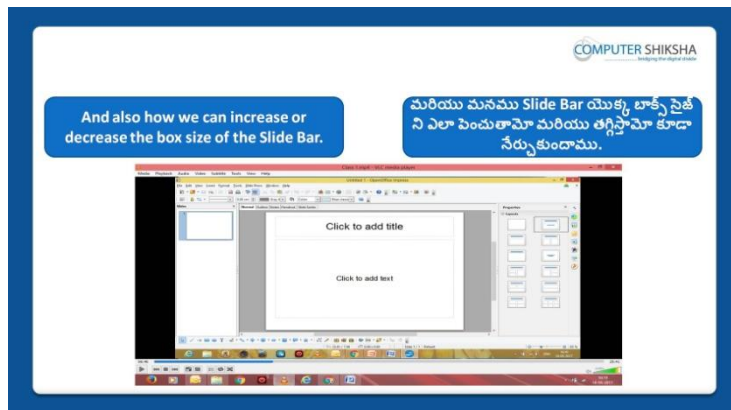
COMPUTER SHIKSHA
bridging the digital divide

And also how we can increase or decrease the box size of the Slide Bar.

మరియు మనము Slide Bar యొక్క బాక్స్ సైజ్ ని ఎలా పెంచుతామో మరియు తగ్గిస్తామో కూడా నేర్చుకుందాము.

Click to add title

Click to add text